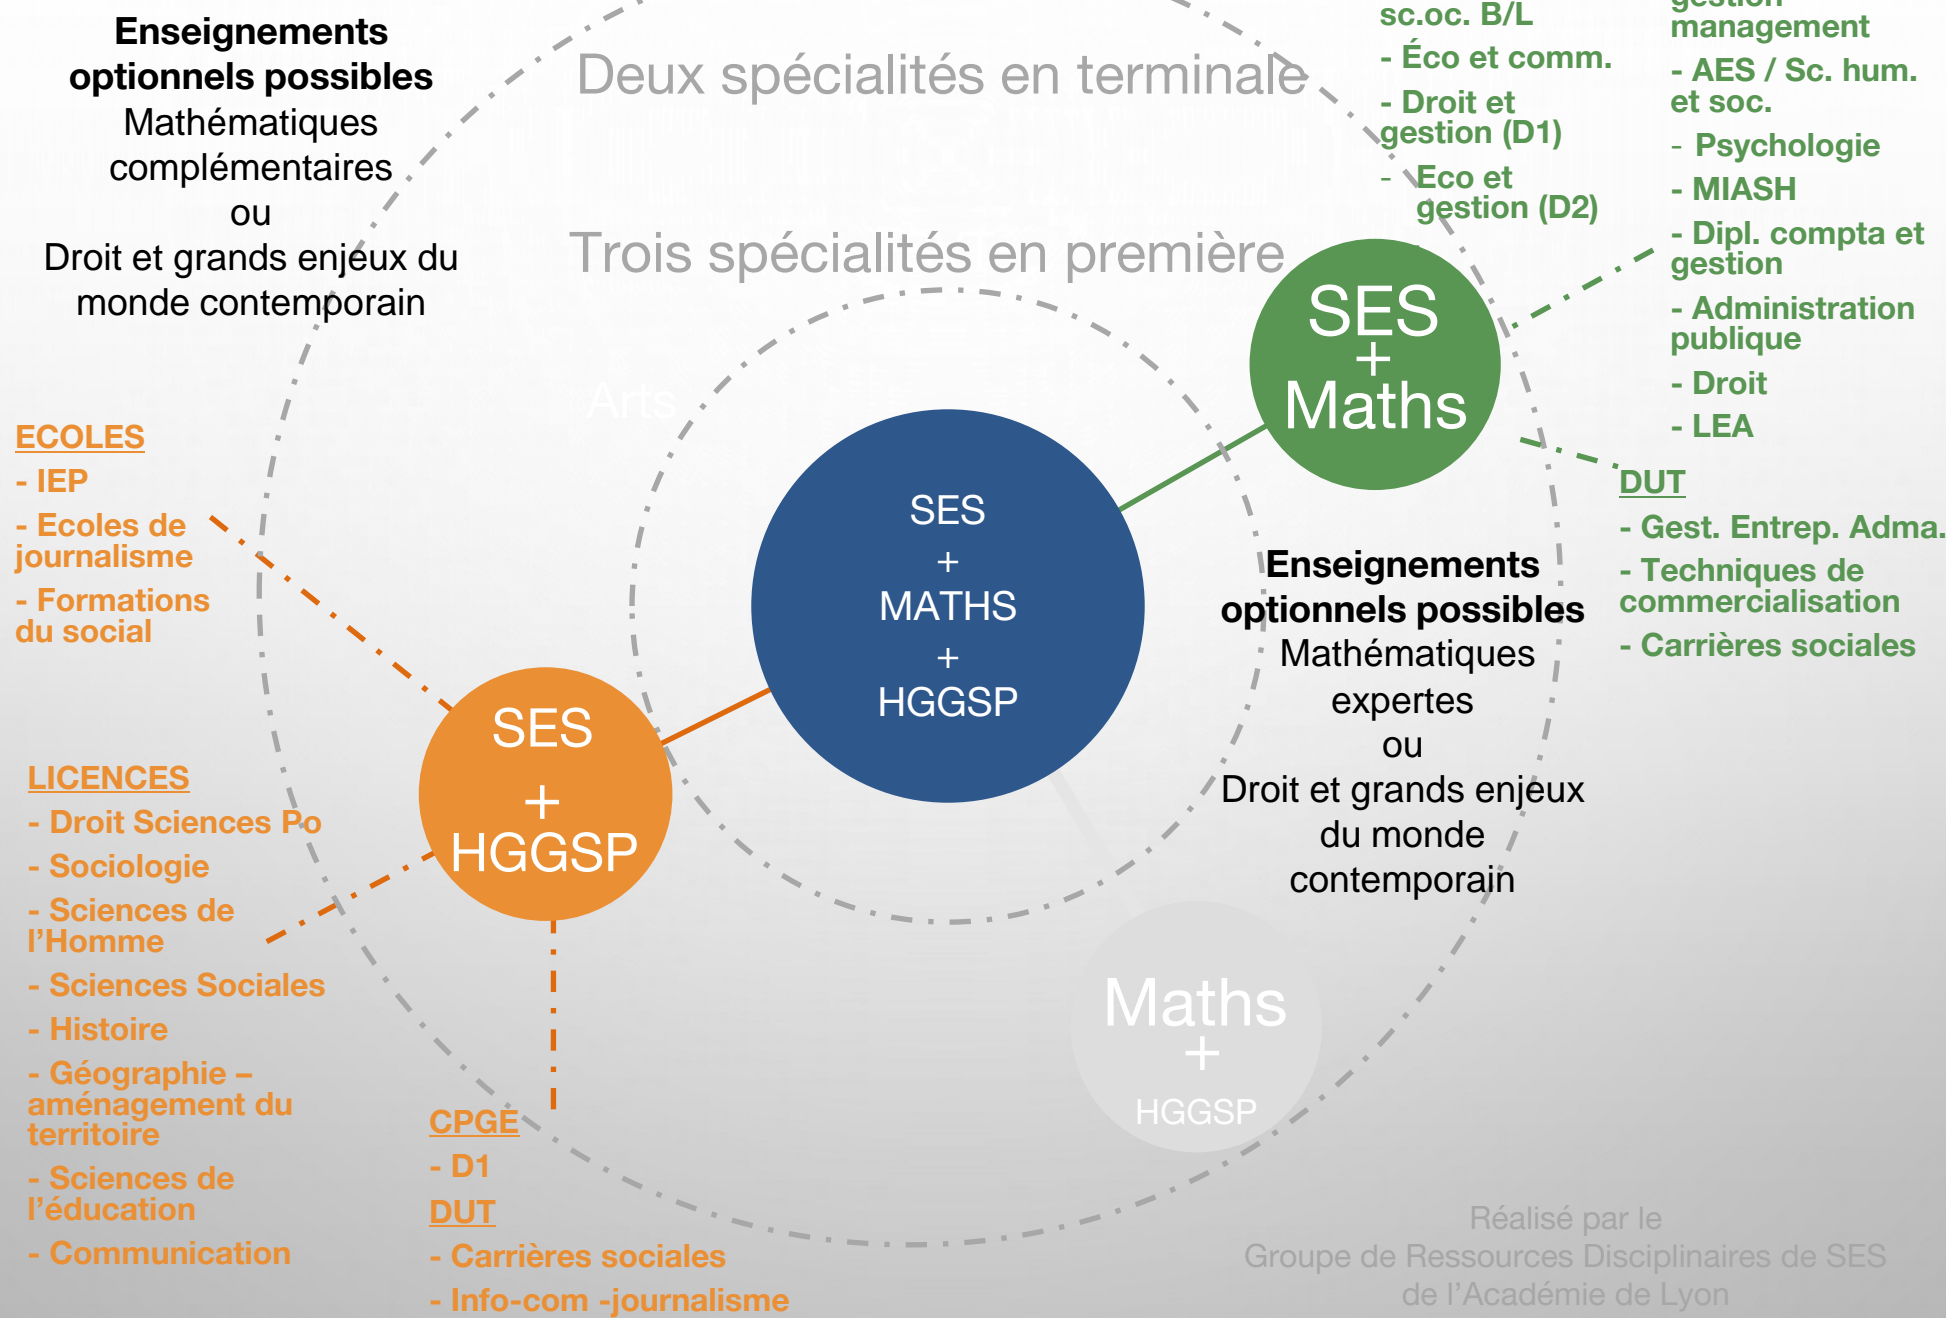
**Enseignements optionnels possibles**
Mathématiques complémentaires
ou
Droit et grands enjeux du monde contemporain

Deux spécialités en terminale

Trois spécialités en première

sc.oc. B/L
- Éco et comm.
- Droit et gestion (D1)
- Eco et gestion (D2)

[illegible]
management
- AES / Sc. hum. et soc.
- Psychologie
- MIASH
- Dipl. compta et gestion
- Administration publique
- Droit
- LEA

SES + Maths

DUT
- Gest. Entrep. Adma.
- Techniques de commercialisation
- Carrières sociales

Arts

SES + MATHS + HGGSP

**Enseignements optionnels possibles**
Mathématiques expertes
ou
Droit et grands enjeux du monde contemporain

ECOLES
- IEP
- Ecoles de journalisme
- Formations du social

SES + HGGSP

LICENCES
- Droit Sciences Po
- Sociologie
- Sciences de l'Homme
- Sciences Sociales
- Histoire
- Géographie – aménagement du territoire
- Sciences de l'éducation
- Communication

CPGE
- D1
DUT
- Carrières sociales
- Info-com -journalisme

Maths + HGGSP

Réalisé par le
Groupe de Ressources Disciplinaires de SES
de l'Académie de Lyon